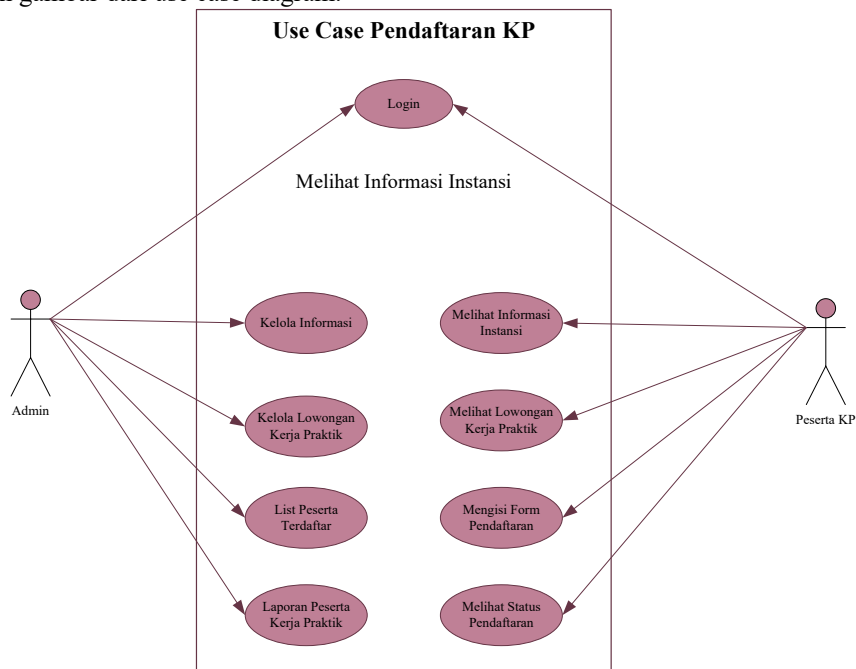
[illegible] gambar use case diagram:

Use Case Pendaftaran KP

Login

Melihat Informasi Instansi

Admin

Kelola Informasi

Kelola Lowongan Kerja Praktik

List Peserta Terdaftar

Laporan Peserta Kerja Praktik

Melihat Informasi Instansi

Melihat Lowongan Kerja Praktik

Mengisi Form Pendaftaran

Melihat Status Pendaftaran

Peserta KP